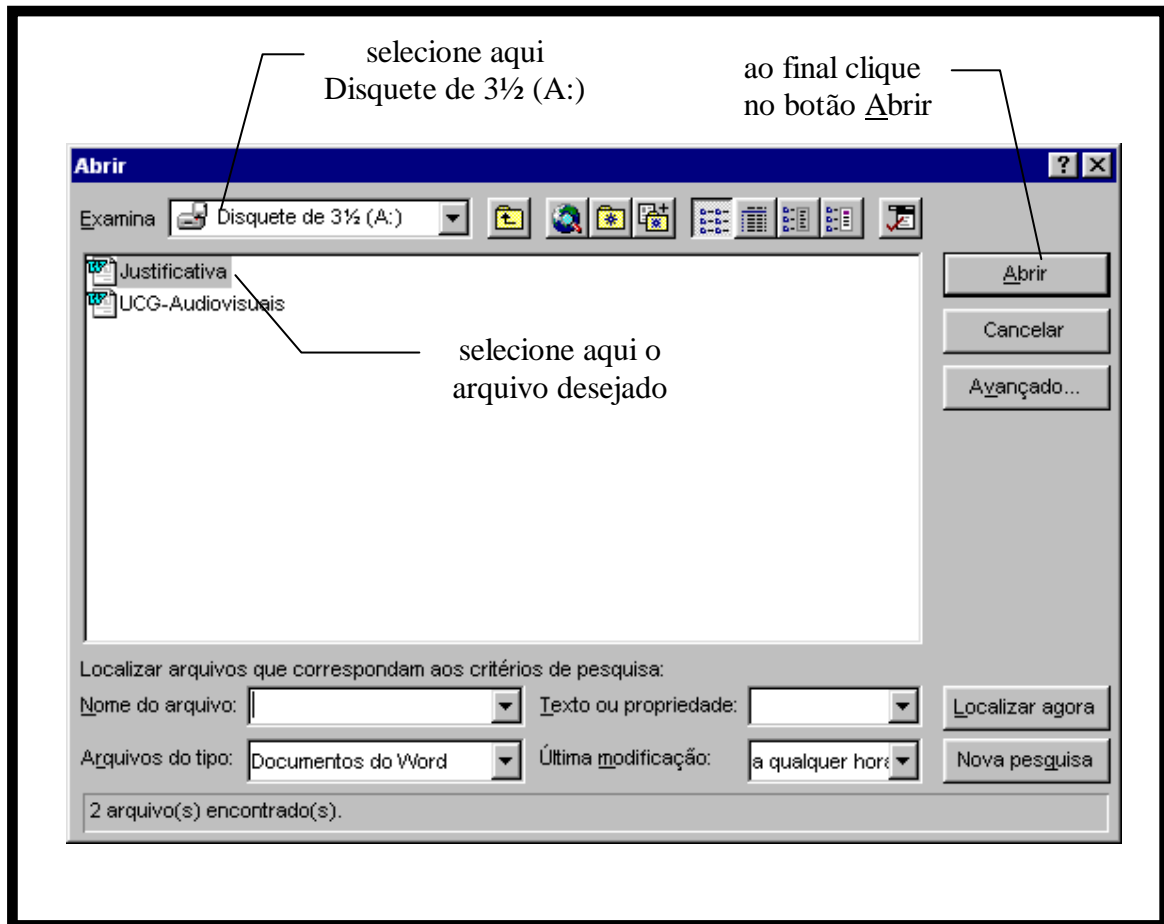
selecione aqui
Disquete de 3½ (A:)

ao final clique
no botão Abrir

Abrir

?

Examina Disquete de 3½ (A:)

Justificativa
UCG-Audiovisuais

selecione aqui o
arquivo desejado

Abrir
Cancelar
Avançado...

Localizar arquivos que correspondam aos critérios de pesquisa:
Nome do arquivo:
Texto ou propriedade:
Localizar agora
Arquivos do tipo: Documentos do Word
Última modificação: a qualquer hor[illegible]
Nova pesquisa

2 arquivo(s) encontrado(s).